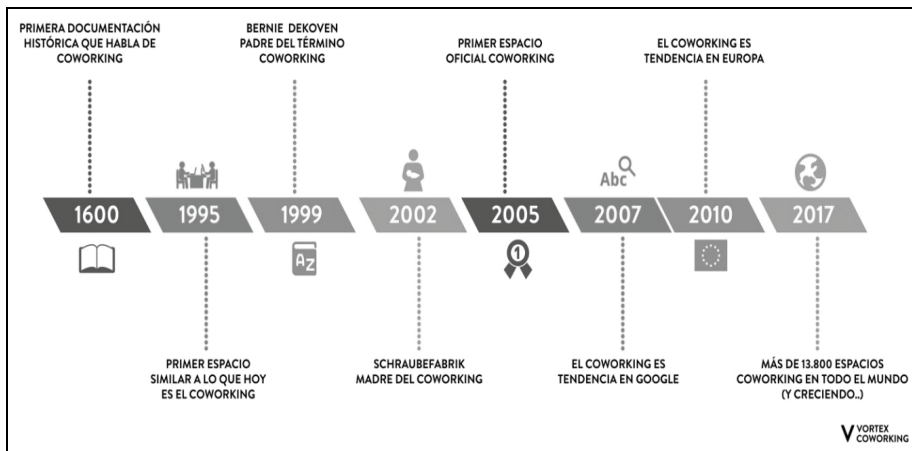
PRIMERA DOCUMENTACIÓN HISTÓRICA QUE HABLA DE COWORKING

BERNIE DEKOVEN PADRE DEL TÉRMINO COWORKING

PRIMER ESPACIO OFICIAL COWORKING

EL COWORKING ES TENDENCIA EN EUROPA

Abc

1600 | 1995 | 1999 | 2002 | 2005 | 2007 | 2010 | 2017

Az

1

PRIMER ESPACIO SIMILAR A LO QUE HOY ES EL COWORKING

SCHRAUBEFABRIK MADRE DEL COWORKING

EL COWORKING ES TENDENCIA EN GOOGLE

MÁS DE 13.800 ESPACIOS COWORKING EN TODO EL MUNDO (Y CRECIENDO..)

V VORTEX COWORKING